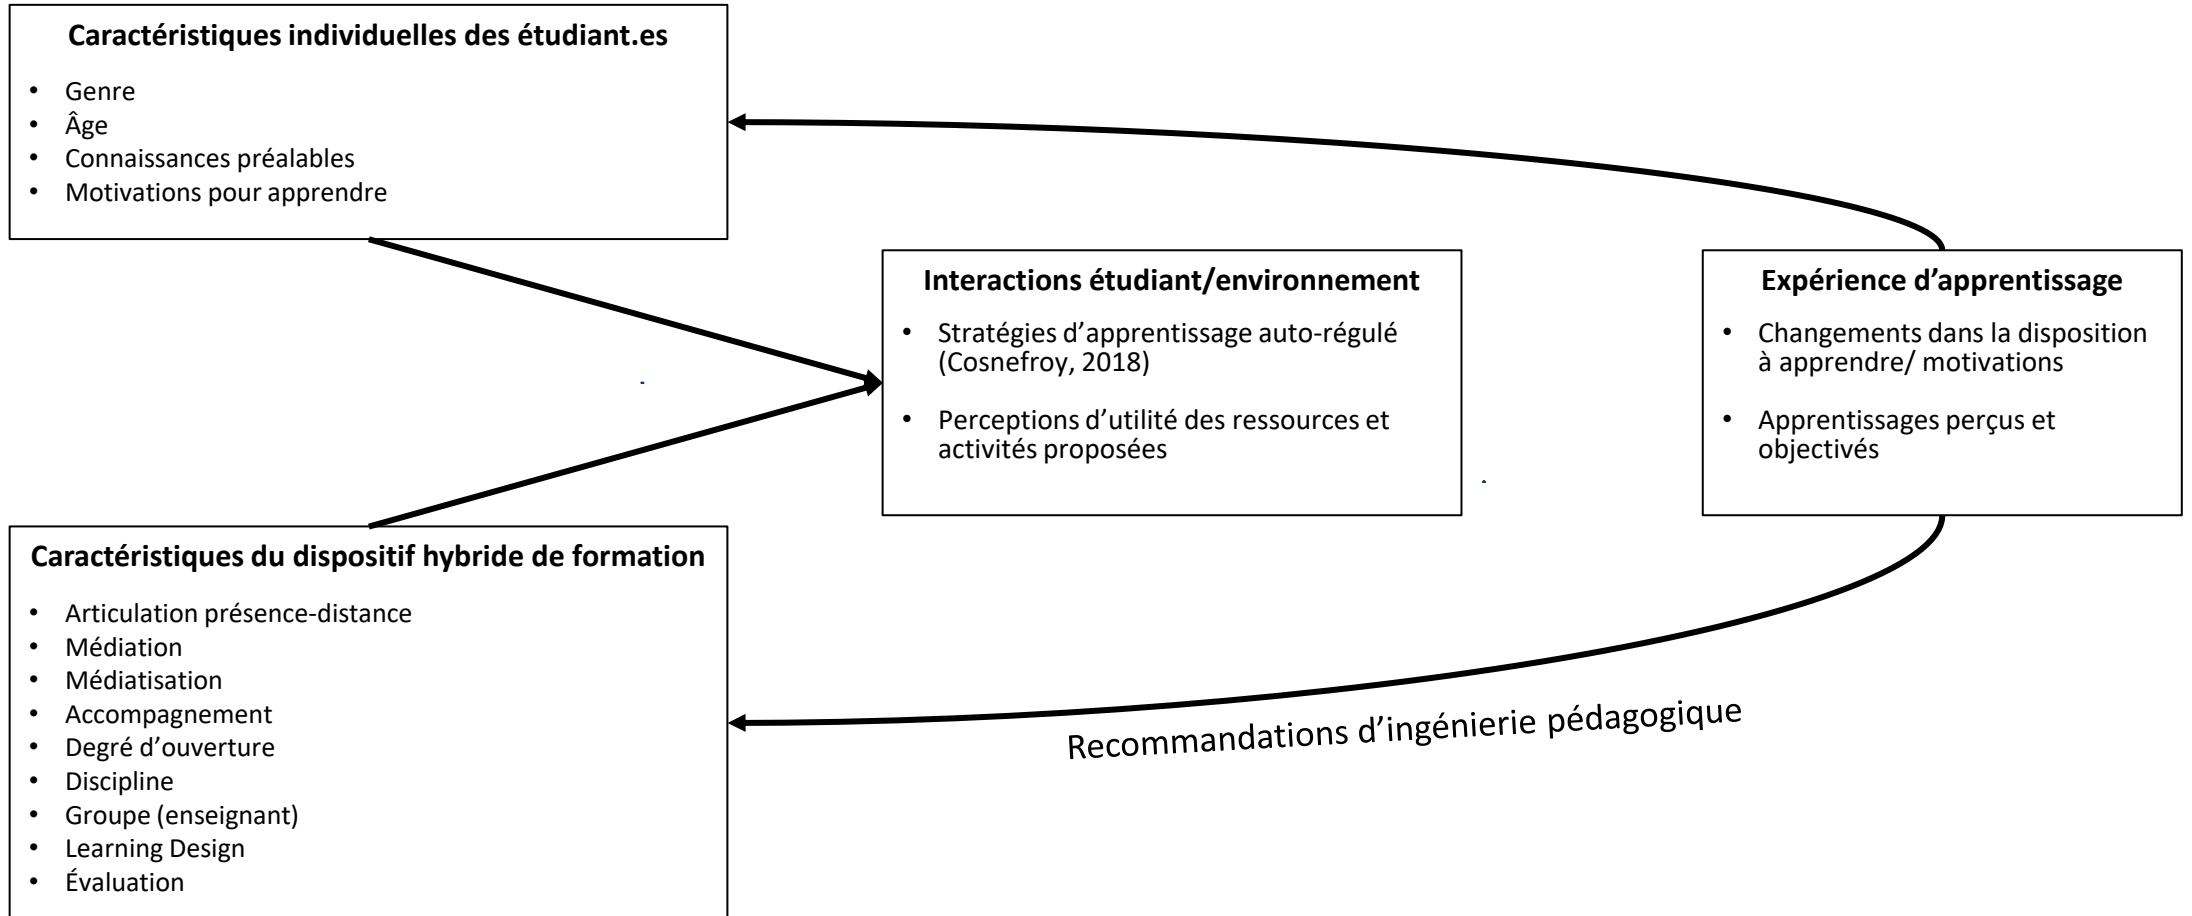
Caractéristiques individuelles des étudiant.es

- Genre
- Âge
- Connaissances préalables
- Motivations pour apprendre

Interactions étudiant/environnement

- Stratégies d'apprentissage auto-régulé (Cosnefroy, 2018)
- Perceptions d'utilité des ressources et activités proposées

Expérience d'apprentissage

- Changements dans la disposition à apprendre/ motivations
- Apprentissages perçus et objectivés

Caractéristiques du dispositif hybride de formation

- Articulation présence-distance
- Médiation
- Médiatisation
- Accompagnement
- Degré d'ouverture
- Discipline
- Groupe (enseignant)
- Learning Design
- Évaluation

Recommandations d'ingénierie pédagogique